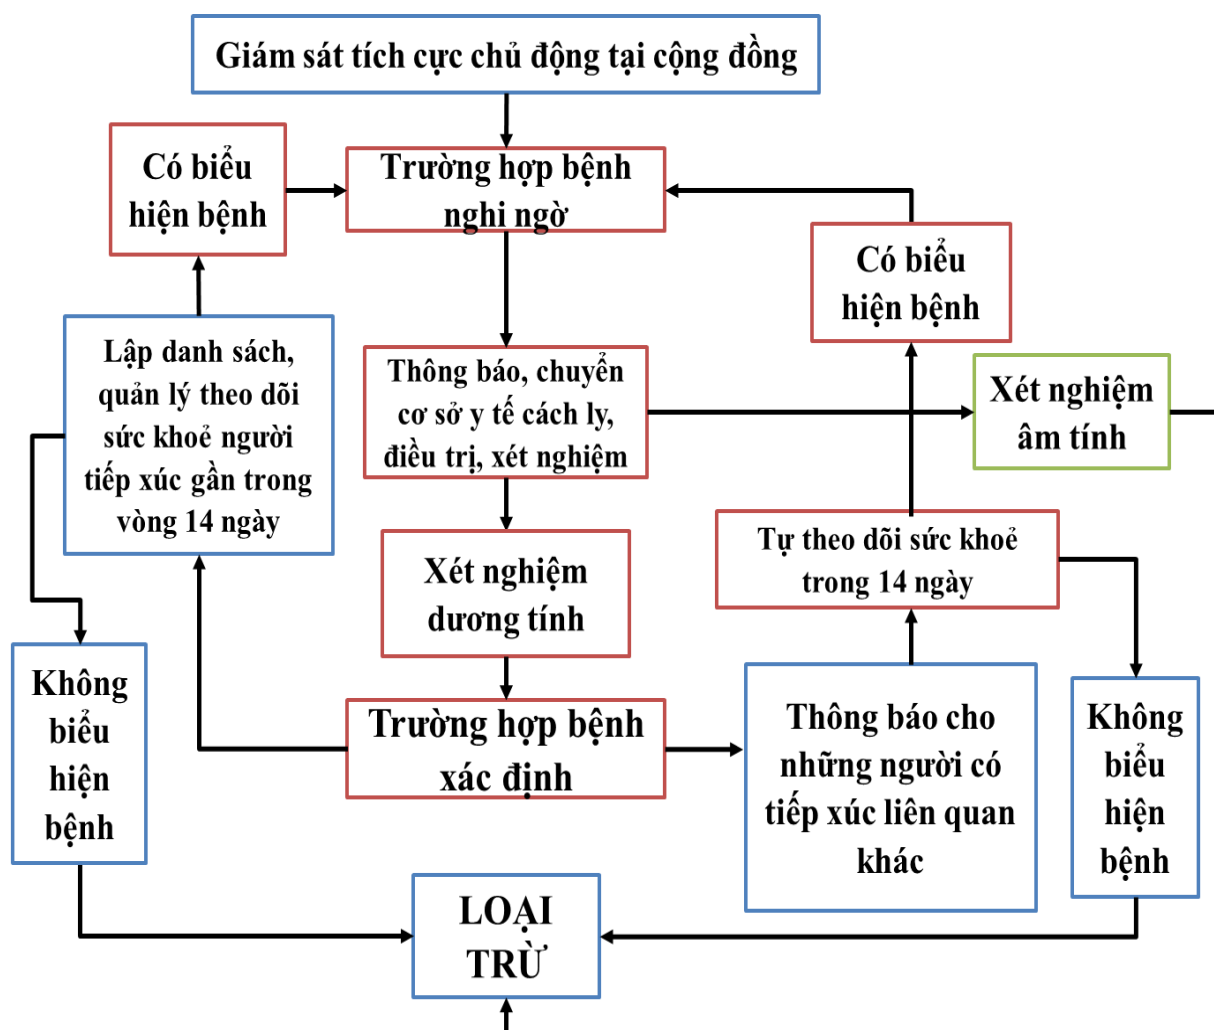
Giám sát tích cực chủ động tại cộng đồng

Có biểu hiện bệnh

Trường hợp bệnh nghi ngờ

Có biểu hiện bệnh

Lập danh sách, quản lý theo dõi sức khoẻ người tiếp xúc gần trong vòng 14 ngày

Thông báo, chuyển cơ sở y tế cách ly, điều trị, xét nghiệm

Xét nghiệm âm tính

Tự theo dõi sức khoẻ trong 14 ngày

Xét nghiệm dương tính

Không biểu hiện bệnh

Trường hợp bệnh xác định

Thông báo cho những người có tiếp xúc liên quan khác

Không biểu hiện bệnh

LOẠI TRỪ